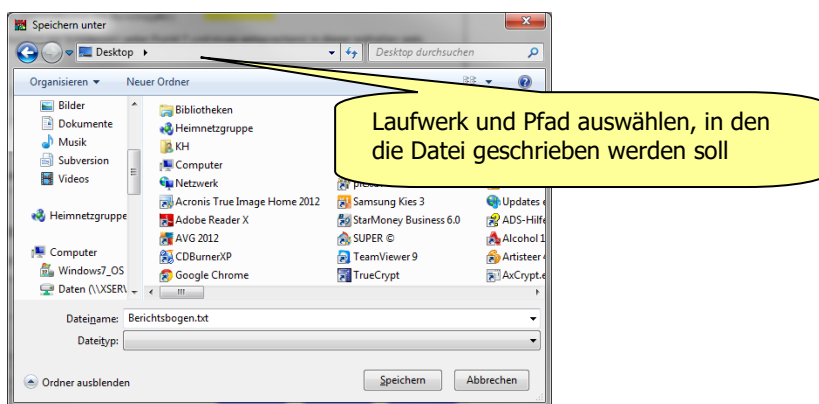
Speichern unter

Desktop ▸

Desktop durchsuchen

Organisieren ▾ Neuer Ordner

Bilder
Dokumente
Musik
Subversion
Videos

Heimnetzgruppe

Computer
Windows7_OS
Daten (\\XSER\

Bibliotheken
Heimnetzgruppe
KH
Computer
Netzwerk
Acronis True Image Home 2012
Adobe Reader X
AVG 2012
CDBurnerXP
Google Chrome

Samsung Kies 3
StarMoney Business 6.0
SUPER ©
TeamViewer 9
TrueCrypt

Updates
ADS-Hilfe
Alcohol 1
Artisteer
AxCrypt.e

Laufwerk und Pfad auswählen, in den die Datei geschrieben werden soll

Dateiname: Berichtsbogen.txt
Dateityp:

Ordner ausblenden

Speichern Abbrechen